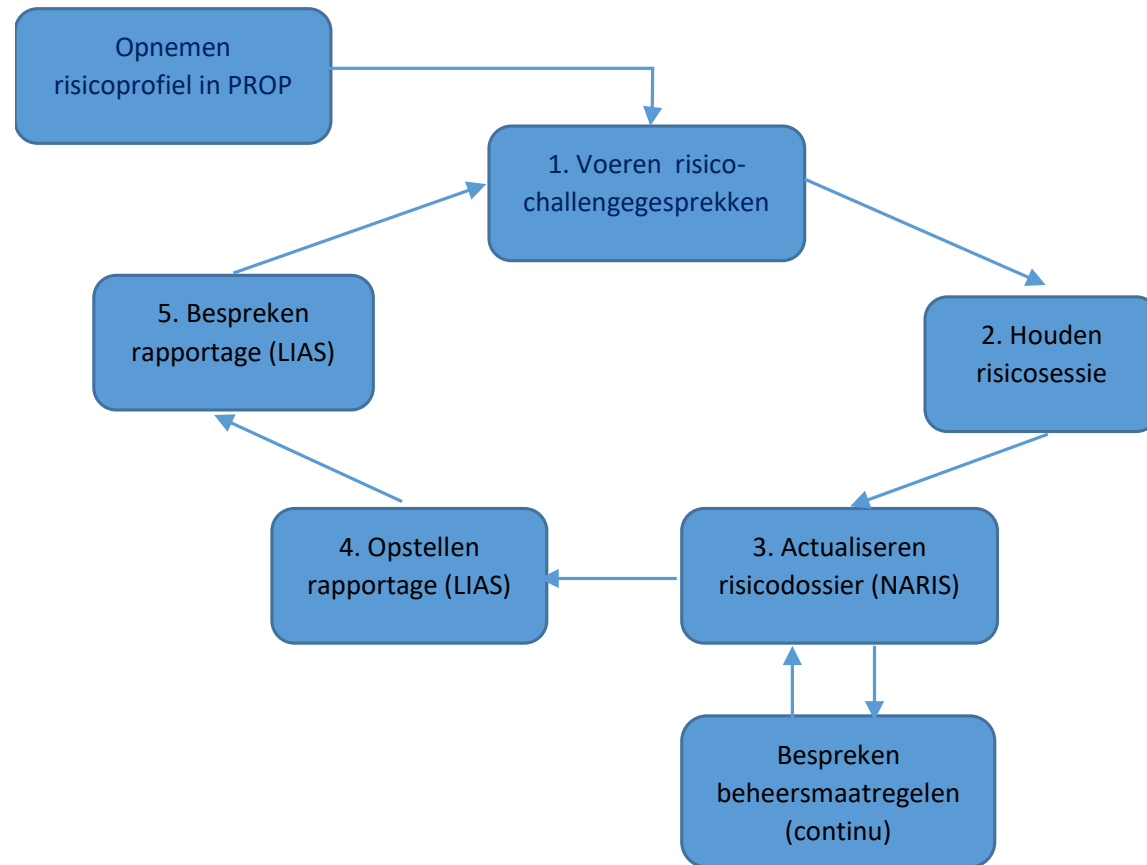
Opnemen risicoprofiel in PROP

1. Voeren risico-challengegesprekken

2. Houden risicosessie

3. Actualiseren risicodossier (NARIS)

Bespreken beheersmaatregelen (continu)

4. Opstellen rapportage (LIAS)

5. Bespreken rapportage (LIAS)